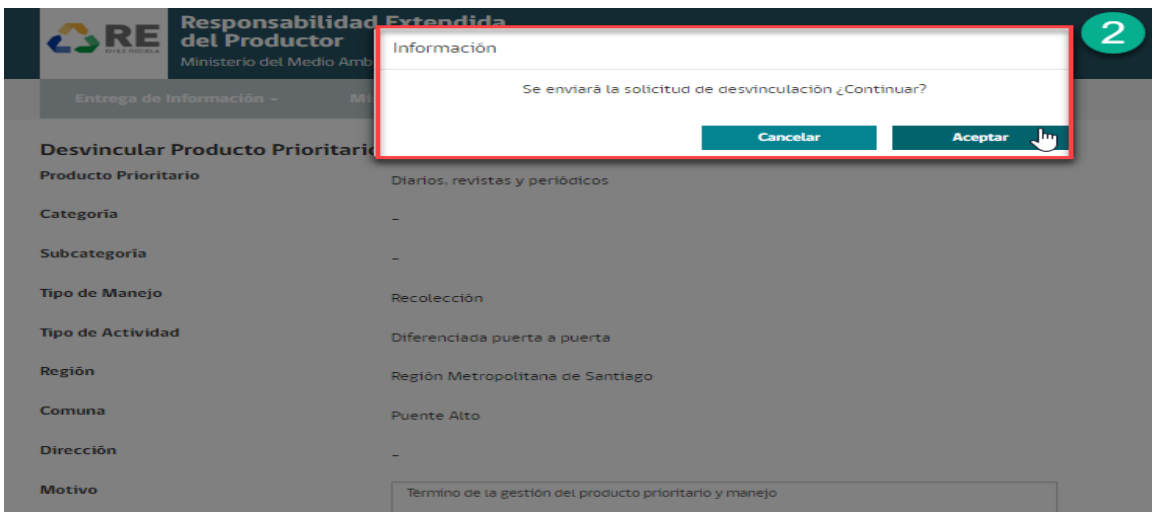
RE

Responsabilidad Extendida del Productor
Ministerio del Medio Amb

2

Información

Se enviará la solicitud de desvinculación ¿Continuar?

Cancelar
Aceptar

Entrega de Información -
Mi

Desvincular Producto Prioritario

| Producto Prioritario | Diarios, revistas y periódicos |
|---|---|
| Categoría | - |
| Subcategoría | - |
| Tipo de Manejo | Recolección |
| Tipo de Actividad | Diferenciada puerta a puerta |
| Región | Región Metropolitana de Santiago |
| Comuna | Puente Alto |
| Dirección | - |
| Motivo | Término de la gestión del producto prioritario y manejo |